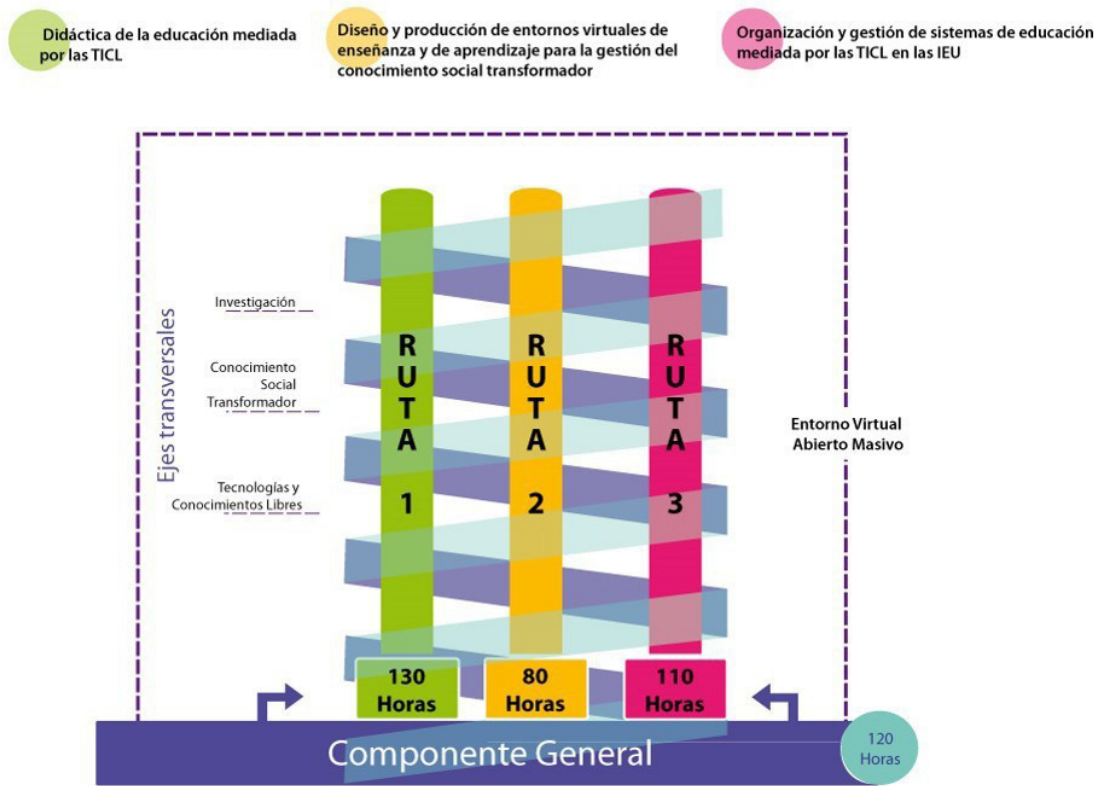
Didáctica de la educación mediada por las TICL

Diseño y producción de entornos virtuales de enseñanza y de aprendizaje para la gestión del conocimiento social transformador

Organización y gestión de sistemas de educación mediada por las TICL en las IEU

Ejes transversales

Investigación

Conocimiento Social Transformador

Tecnologías y Conocimientos Libres

RUTA 1

RUTA 2

RUTA 3

Entorno Virtual Abierto Masivo

130 Horas

80 Horas

110 Horas

Componente General

120 Horas